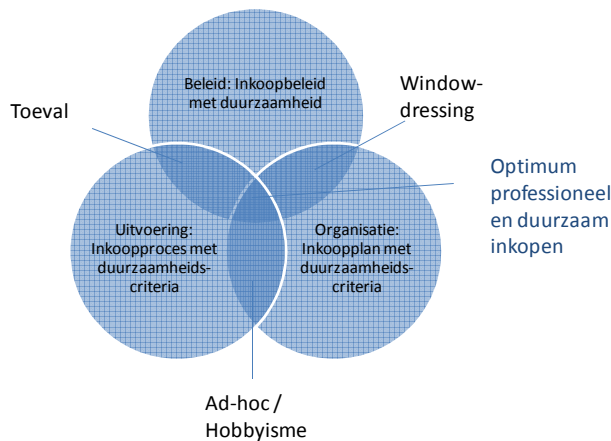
Beleid: Inkoopbeleid met duurzaamheid

Window-dressing

Toeval

Optimum professioneel en duurzaam inkopen

Uitvoering: Inkoopproces met duurzaamheids-criteria

Organisatie: Inkoopplan met duurzaamheids-criteria

Ad-hoc / Hobbyisme